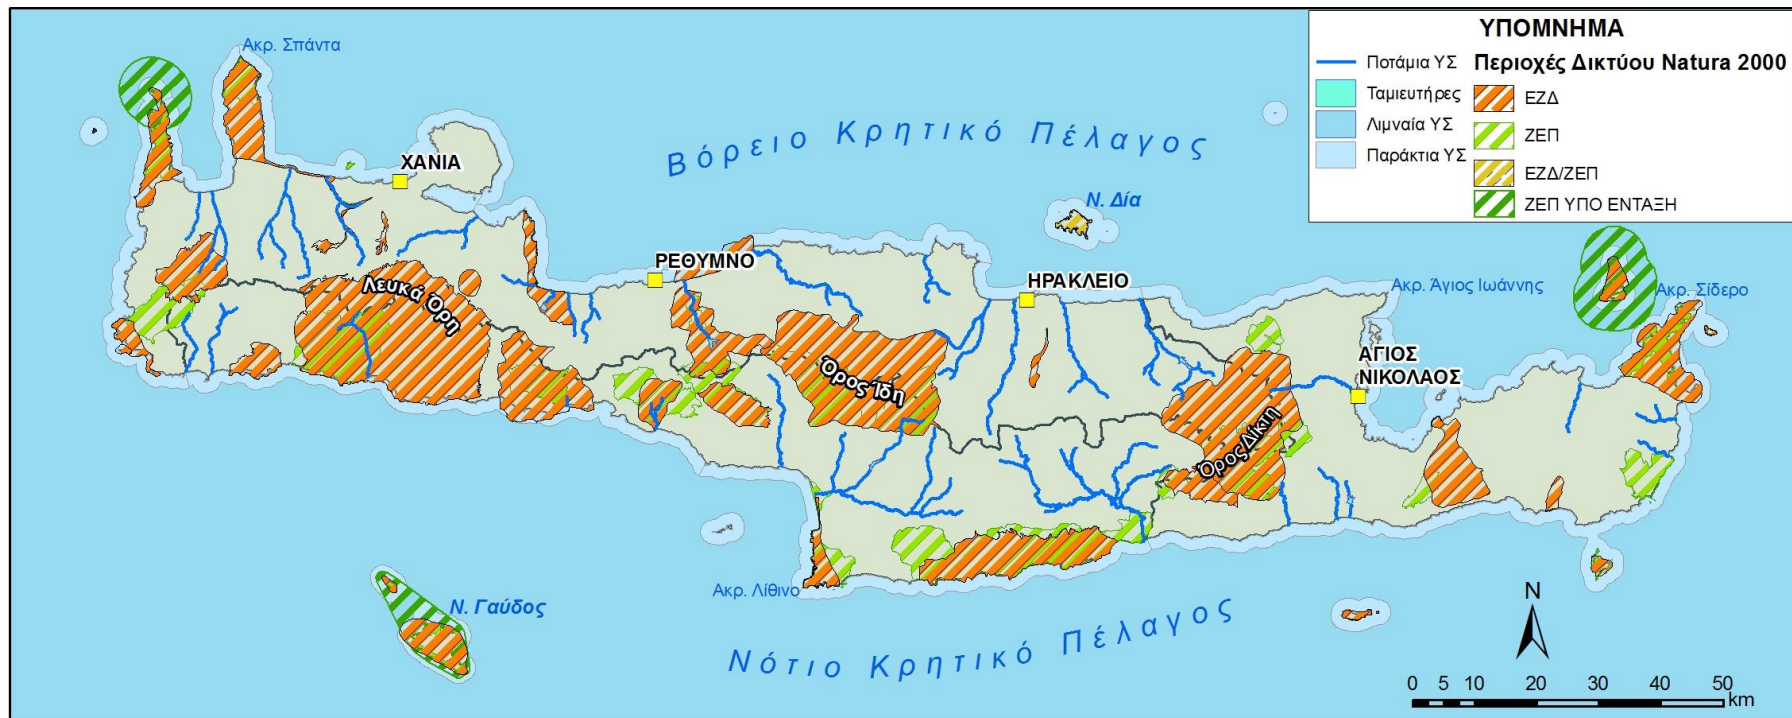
ΥΠΟΜΝΗΜΑ

Ποτάμια ΥΣ
Ταμιευτήρες
Λιμναία ΥΣ
Παράκτια ΥΣ

Περιοχές Δικτύου Natura 2000
ΕΖΔ
ΖΕΠ
ΕΖΔ/ΖΕΠ
ΖΕΠ ΥΠΟ ΕΝΤΑΞΗ

Ακρ. Σπάντα
Βόρειο Κρητικό Πέλαγος
ΧΑΝΙΑ
Ν. Δία
ΡΕΘΥΜΝΟ
ΗΡΑΚΛΕΙΟ
Ακρ. Άγιος Ιωάννης
Ακρ. Σίδερο
Λευκά Όρη
Όρος Ίδη
ΑΓΙΟΣ ΝΙΚΟΛΑΟΣ
Όρος Δίκτη
Ακρ. Λίθινο
Ν. Γαύδος
Νότιο Κρητικό Πέλαγος
N
0 5 10 20 30 40 50 km